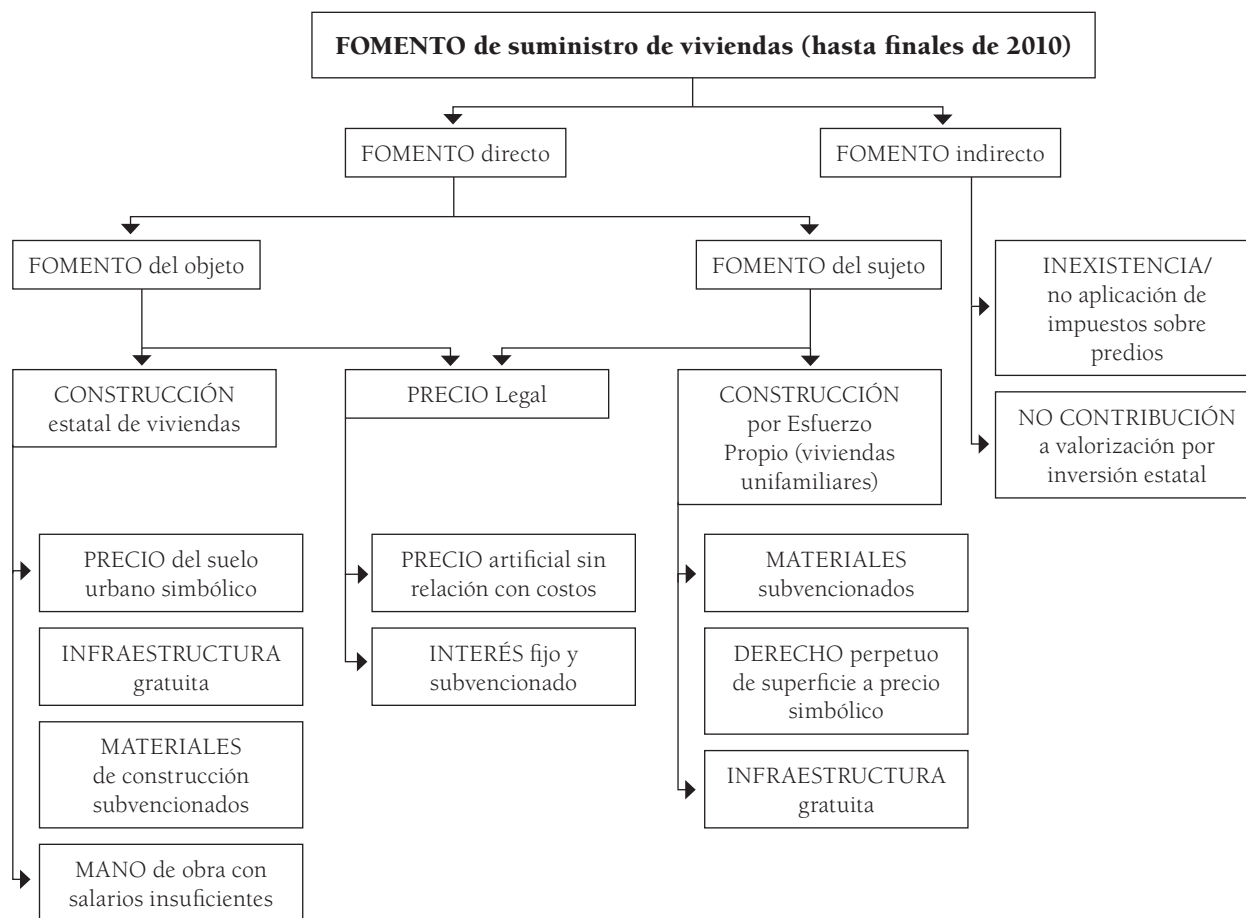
FOMENTO de suministro de viviendas (hasta finales de 2010)

FOMENTO directo

FOMENTO indirecto

FOMENTO del objeto

FOMENTO del sujeto

INEXISTENCIA/ no aplicación de impuestos sobre predios

NO CONTRIBUCIÓN a valorización por inversión estatal

CONSTRUCCIÓN estatal de viviendas

PRECIO Legal

CONSTRUCCIÓN por Esfuerzo Propio (viviendas unifamiliares)

PRECIO del suelo urbano simbólico

INFRAESTRUCTURA gratuita

MATERIALES de construcción subvencionados

MANO de obra con salarios insuficientes

PRECIO artificial sin relación con costos

INTERÉS fijo y subvencionado

MATERIALES subvencionados

DERECHO perpetuo de superficie a precio simbólico

INFRAESTRUCTURA gratuita